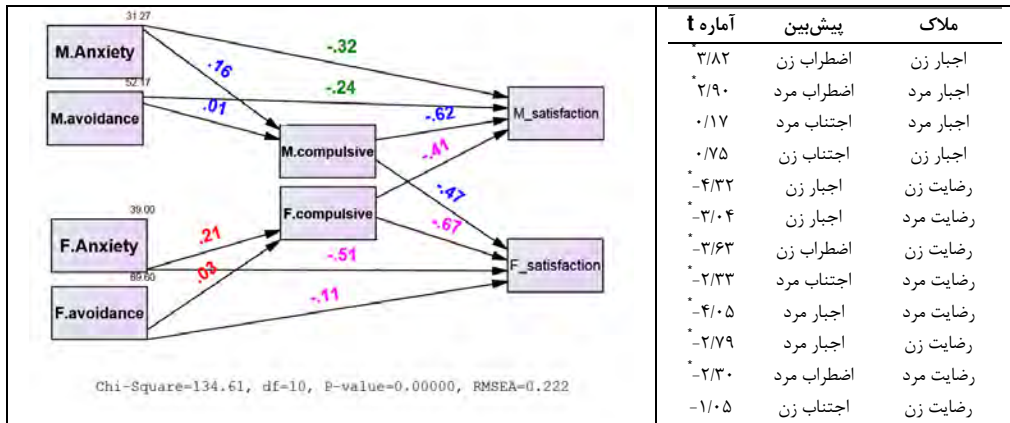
31.27
M.Anxiety
52.17
M.avoidance
39.00
F.Anxiety
89.60
F.avoidance
M.compulsive
F.compulsive
M_satisfaction
F_satisfaction
-.32
-.24
.16
.01
-.62
-.41
-.47
-.67
.21
.03
-.51
-.11
Chi-Square=134.61, df=10, P-value=0.00000, RMSEA=0.222

| ملاک | پیش‌بین | آماره t |
|---|---|---|
| اجبار زن | اضطراب زن | *۳/۸۲ |
| اجبار مرد | اضطراب مرد | *۲/۹۰ |
| اجبار مرد | اجتناب مرد | ۰/۱۷ |
| اجبار زن | اجتناب زن | ۰/۷۵ |
| رضایت زن | اجبار زن | *-۴/۳۲ |
| رضایت مرد | اجبار زن | *-۳/۰۴ |
| رضایت زن | اضطراب زن | *-۳/۶۳ |
| رضایت مرد | اجتناب مرد | *-۲/۳۳ |
| رضایت مرد | اجبار مرد | *-۴/۰۵ |
| رضایت زن | اجبار مرد | *-۲/۷۹ |
| رضایت مرد | اضطراب مرد | *-۲/۳۰ |
| رضایت زن | اجتناب زن | -۱/۰۵ |